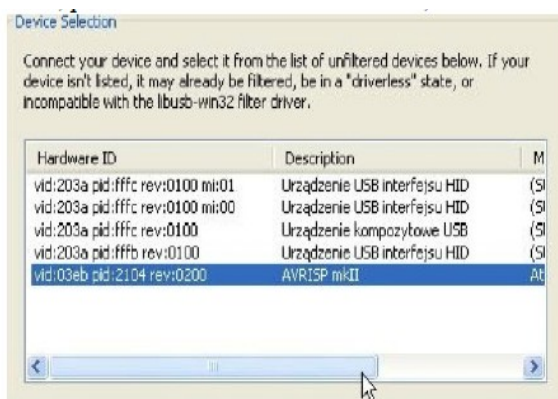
Device Selection

Connect your device and select it from the list of unfiltered devices below. If your device isn't listed, it may already be filtered, be in a "driverless" state, or incompatible with the libusb-win32 filter driver.

| Hardware ID | Description | M |
|---|---|---|
| vid:203a pid:fffc rev:0100 mi:01 | Urządzenie USB interfejsu HID | (S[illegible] |
| vid:203a pid:fffc rev:0100 mi:00 | Urządzenie USB interfejsu HID | (S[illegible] |
| vid:203a pid:fffc rev:0100 | Urządzenie kompozytowe USB | (S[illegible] |
| vid:203a pid:fffb rev:0100 | Urządzenie USB interfejsu HID | (S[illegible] |
| vid:03eb pid:2104 rev:0200 | AVRISP mkII | At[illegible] |